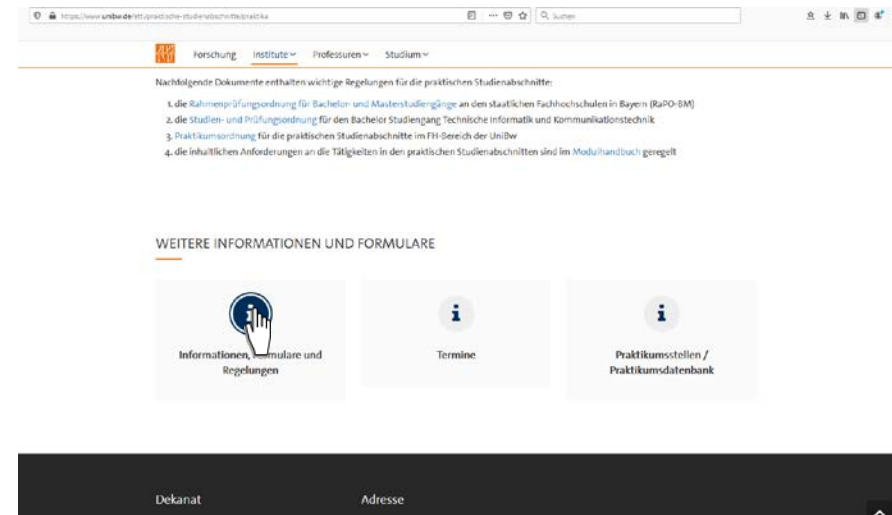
https://www.unibw.de/etti/praktische-studienabschnitte/praktika

Suchen

Forschung Institute Professuren Studium

Nachfolgende Dokumente enthalten wichtige Regelungen für die praktischen Studienabschnitte:

1. die Rahmenprüfungsordnung für Bachelor- und Masterstudiengänge an den staatlichen Fachhochschulen in Bayern (RaPO-BM)
2. die Studien- und Prüfungsordnung für den Bachelor Studiengang Technische Informatik und Kommunikationstechnik
3. Praktikumsordnung für die praktischen Studienabschnitte im FH-Bereich der UniBw
4. die inhaltlichen Anforderungen an die Tätigkeiten in den praktischen Studienabschnitten sind im Modulhandbuch geregelt

WEITERE INFORMATIONEN UND FORMULARE

Informationen, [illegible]mulare und Regelungen

Termine

Praktikumsstellen / Praktikumsdatenbank

Dekanat

Adresse